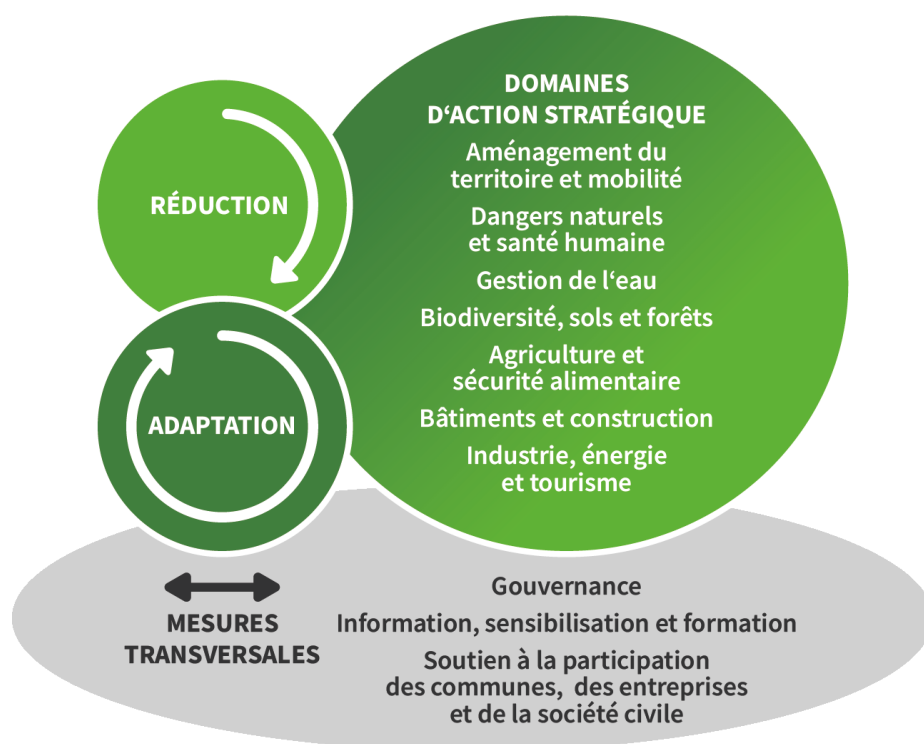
RÉDUCTION

ADAPTATION

DOMAINES D‘ACTION STRATÉGIQUE

Aménagement du territoire et mobilité

Dangers naturels et santé humaine

Gestion de l‘eau

Biodiversité, sols et forêts

Agriculture et sécurité alimentaire

Bâtiments et construction

Industrie, énergie et tourisme

MESURES TRANSVERSALES

Gouvernance

Information, sensibilisation et formation

Soutien à la participation des communes, des entreprises et de la société civile